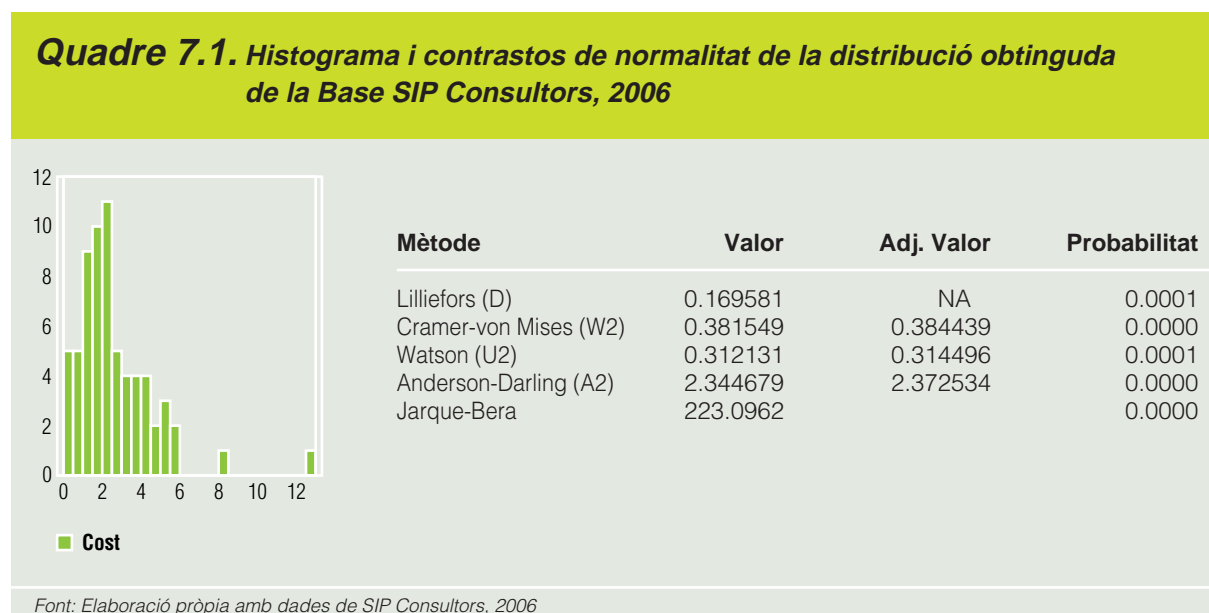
**Quadre 7.1.** Histograma i contrastos de normalitat de la distribució obtinguda de la Base SIP Consultors, 2006

12
10
8
6
4
2
0
0 2 4 6 8 10 12

Cost

| Mètode | Valor | Adj. Valor | Probabilitat |
|---|---|---|---|
| Lilliefors (D) | 0.169581 | NA | 0.0001 |
| Cramer-von Mises (W2) | 0.381549 | 0.384439 | 0.0000 |
| Watson (U2) | 0.312131 | 0.314496 | 0.0001 |
| Anderson-Darling (A2) | 2.344679 | 2.372534 | 0.0000 |
| Jarque-Bera | 223.0962 | | 0.0000 |

Font: Elaboració pròpia amb dades de SIP Consultors, 2006